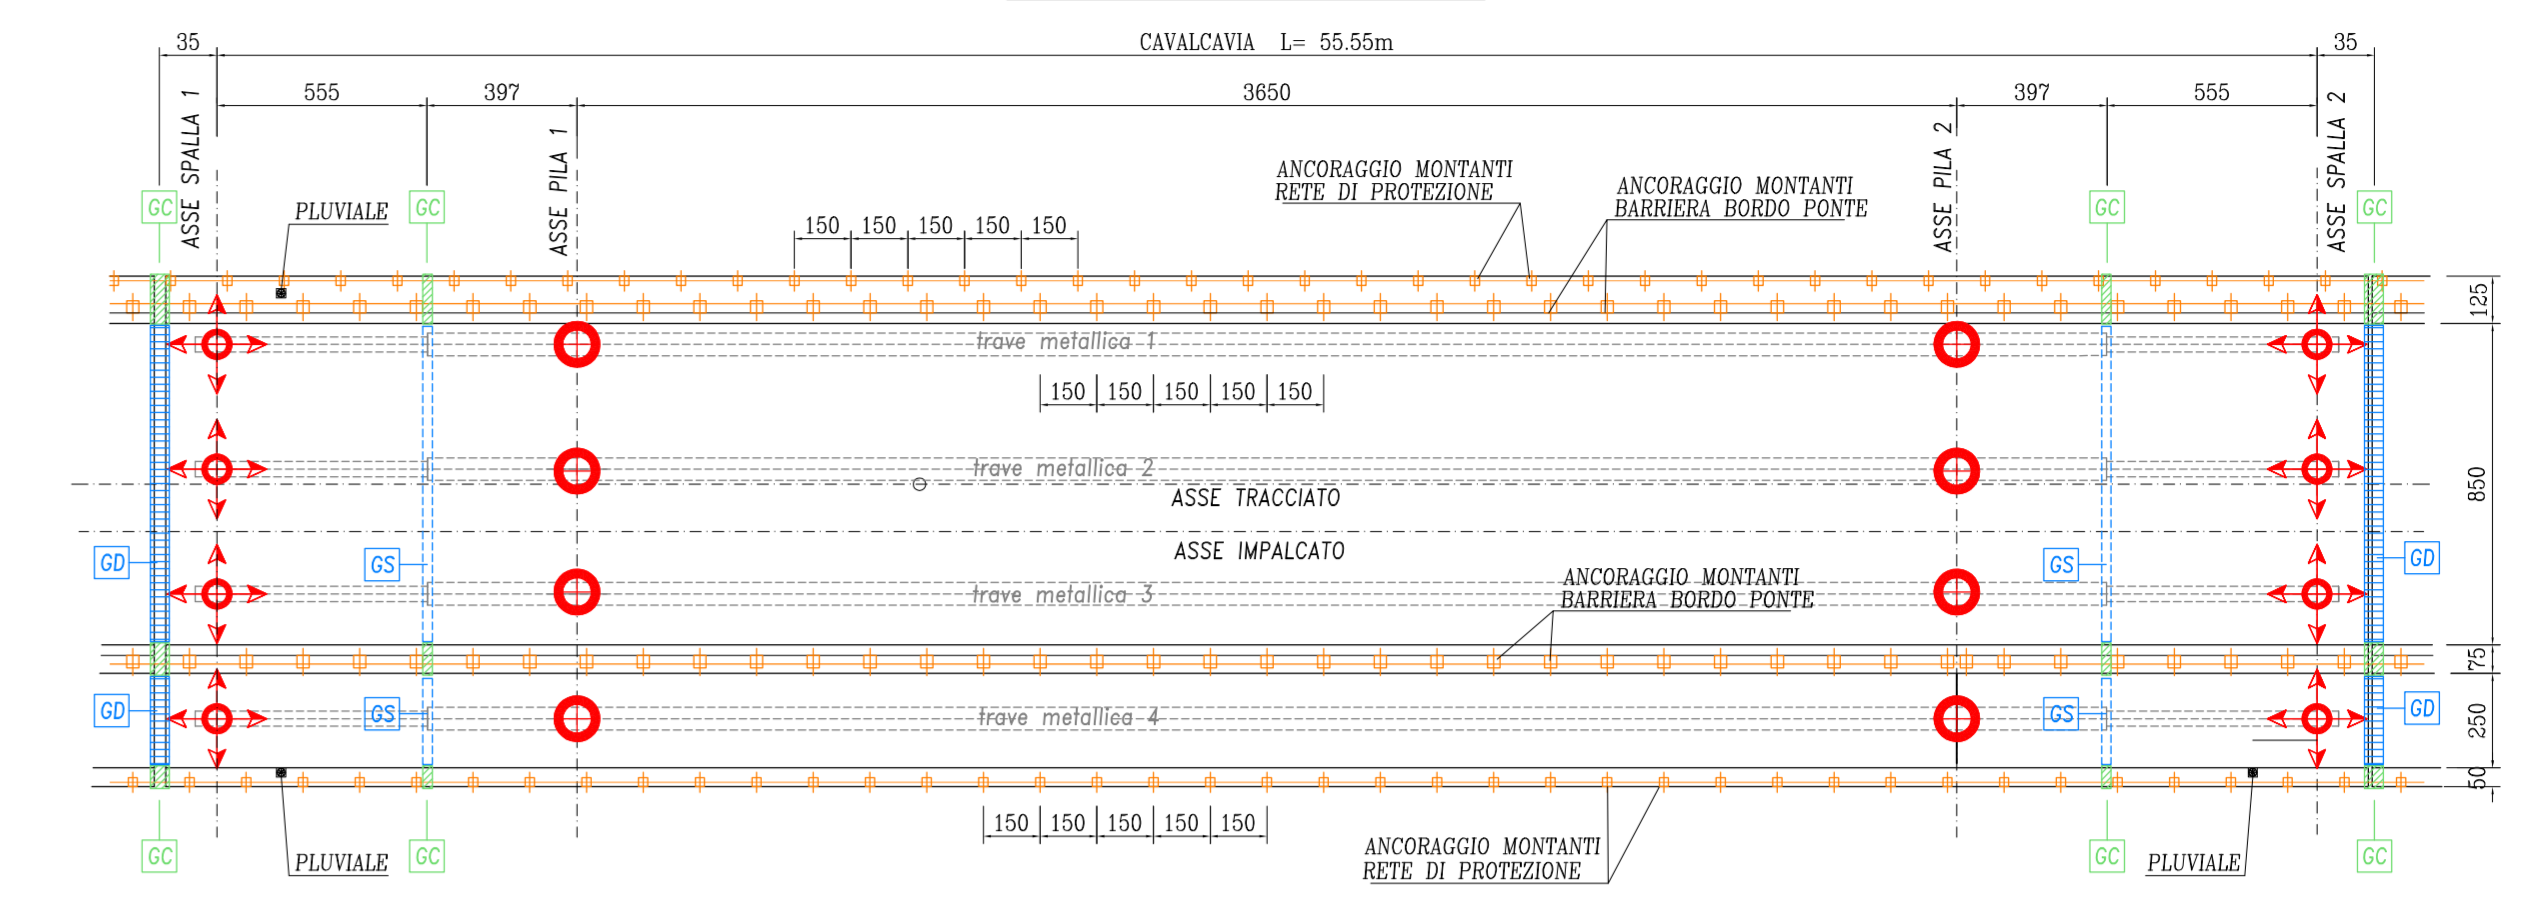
35

CAVALCAVIA L= 55.55m

35

555

397

3650

397

555

ASSE SPALLA 1

ASSE PILA 1

ASSE PILA 2

ASSE SPALLA 2

GC

GC

GC

GC

PLUVIALE

ANCORAGGIO MONTANTI RETE DI PROTEZIONE

ANCORAGGIO MONTANTI BARRIERA BORDO PONTE

150 150 150 150 150

125

trave metallica 1

150 150 150 150 150

trave metallica 2

ASSE TRACCIATO

850

ASSE IMPALCATO

GD

GS

GS

GD

trave metallica 3

ANCORAGGIO MONTANTI BARRIERA BORDO PONTE

75

GD

GS

trave metallica 4

GS

GD

250

50

150 150 150 150 150

GC

PLUVIALE

GC

ANCORAGGIO MONTANTI RETE DI PROTEZIONE

GC

PLUVIALE

GC